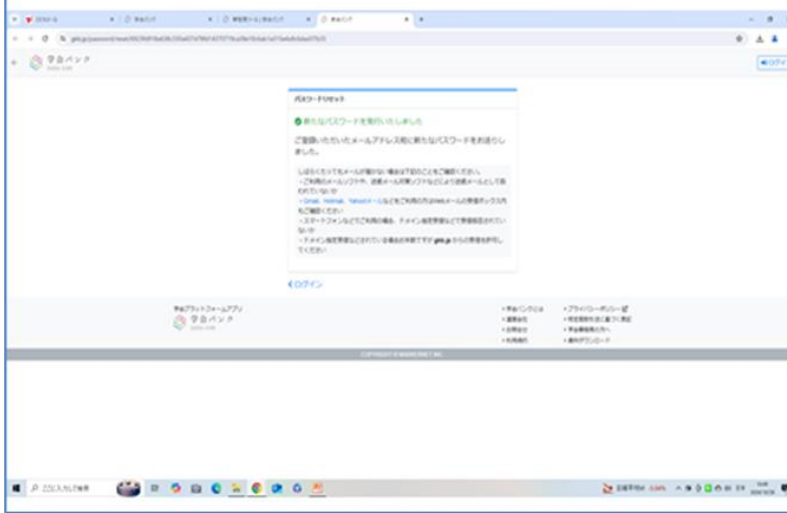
学会バンク

パスワードリセット

新たなパスワードを発行いたしました

ご登録いただいたメールアドレス宛に新たなパスワードをお送りしました。

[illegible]

ログイン

学会プラットフォームアプリ
学会バンク

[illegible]

ここに入力して検索